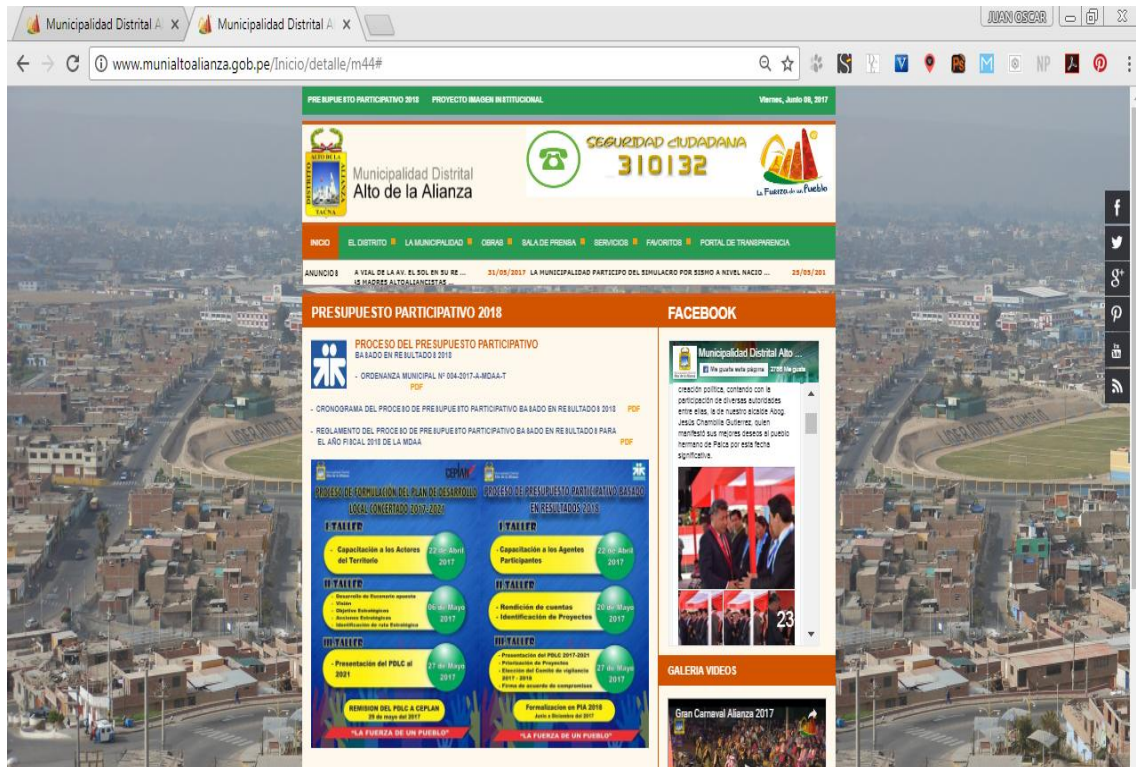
Municipalidad Distrital A ×
Municipalidad Distrital A ×
JUAN OSCAR
www.munialtoalianza.gob.pe/Inicio/detalle/m44#

PRESUPUESTO PARTICIPATIVO 2018 PROYECTO IMAGEN INSTITUCIONAL
Viernes, Junio 09, 2017

Municipalidad Distrital
Alto de la Alianza

SEGURIDAD CIUDADANA
310132

La Fuerza de un Pueblo

INICIO EL DISTRITO LA MUNICIPALIDAD OBRAS SALA DE PRENSA SERVICIOS FAVORITOS PORTAL DE TRANSPARENCIA

ANUNCIOS A VIAL DE LA AV. EL SOL EN SU RE ... 31/05/2017 LA MUNICIPALIDAD PARTICIPO DEL SIMULACRO POR SISMO A NIVEL NACIO ... 25/05/201 IS MADRES ALTOALIANCISTAS

PRESUPUESTO PARTICIPATIVO 2018

PROCESO DEL PRESUPUESTO PARTICIPATIVO
BASADO EN RESULTADOS 2018

- ORDENANZA MUNICIPAL Nº 004-2017-A-MDAA-T
PDF

- CRONOGRAMA DEL PROCESO DE PRESUPUESTO PARTICIPATIVO BASADO EN RESULTADOS 2018 PDF

- REGLAMENTO DEL PROCESO DE PRESUPUESTO PARTICIPATIVO BASADO EN RESULTADOS PARA EL AÑO FISCAL 2018 DE LA MDAA PDF

CEPLAN
PROCESO DE FORMULACIÓN DEL PLAN DE DESARROLLO LOCAL CONCERTADO 2017-2021
I TALLER
Capacitación a los Actores del Territorio
22 de Abril 2017
II TALLER
Desarrollo de Escenario apuesta
Visión
Objetivos Estratégicos
Acciones Estratégicas
Identificación de ruta Estratégica
06 de Mayo 2017
III TALLER
Presentación del PDLC al 2021
27 de Mayo 2017
REMISION DEL PDLC A CEPLAN
29 de mayo del 2017
"LA FUERZA DE UN PUEBLO"

PROCESO DE PRESUPUESTO PARTICIPATIVO BASADO EN RESULTADOS 2018
I TALLER
Capacitación a los Agentes Participantes
22 de Abril 2017
II TALLER
Rendición de cuentas
Identificación de Proyectos
20 de Mayo 2017
III TALLER
Presentación del PDLC 2017-2021
Priorización de Proyectos
Elección del Comité de vigilancia 2017 - 2018
Firma de acuerdo de compromisos
27 de Mayo 2017
Formalizacion en PIA 2018
Junio a Diciembre del 2017
"LA FUERZA DE UN PUEBLO"

FACEBOOK
Municipalidad Distrital Alto ...
Me gusta esta página 2795 Me gusta
creación política, contando con la participación de diversas autoridades entre ellas, la de nuestro alcalde Abog. Jesús Chamolla Gutierrez, quien manifestó sus mejores deseos al pueblo hermano de Palca por esta fecha significativa.
23

GALERIA VIDEOS
Gran Carnaval Alianza 2017